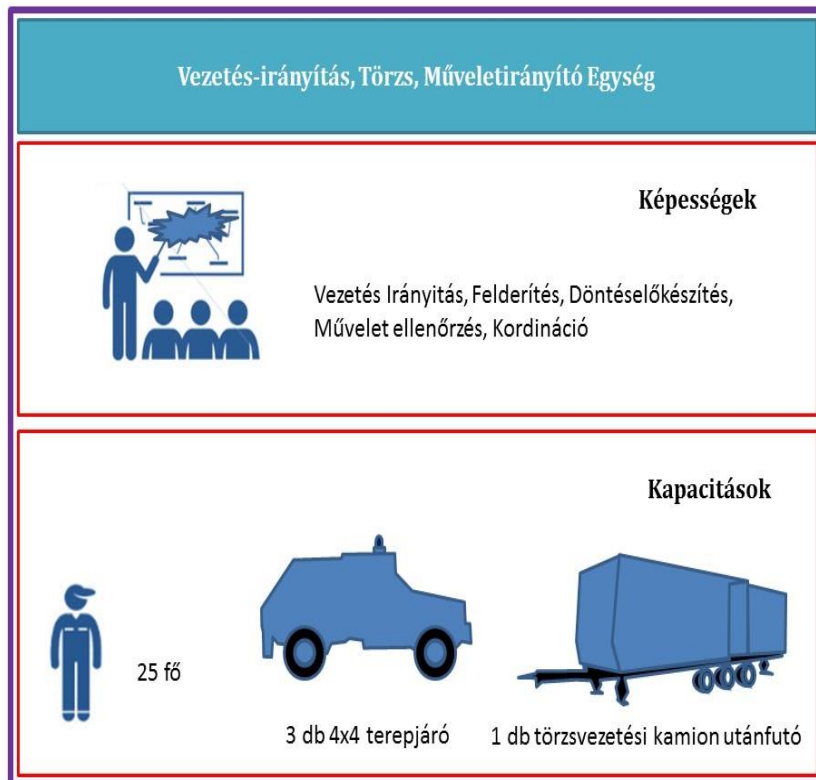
Vezetés-irányítás, Törzs, Műveletirányító Egység

Képességek

Vezetés Irányitás, Felderítés, Döntéselőkészítés, Művelet ellenőrzés, Kordináció

Kapacitások

25 fő

3 db 4x4 terepjáró

1 db törzsvezetési kamion utánfutó